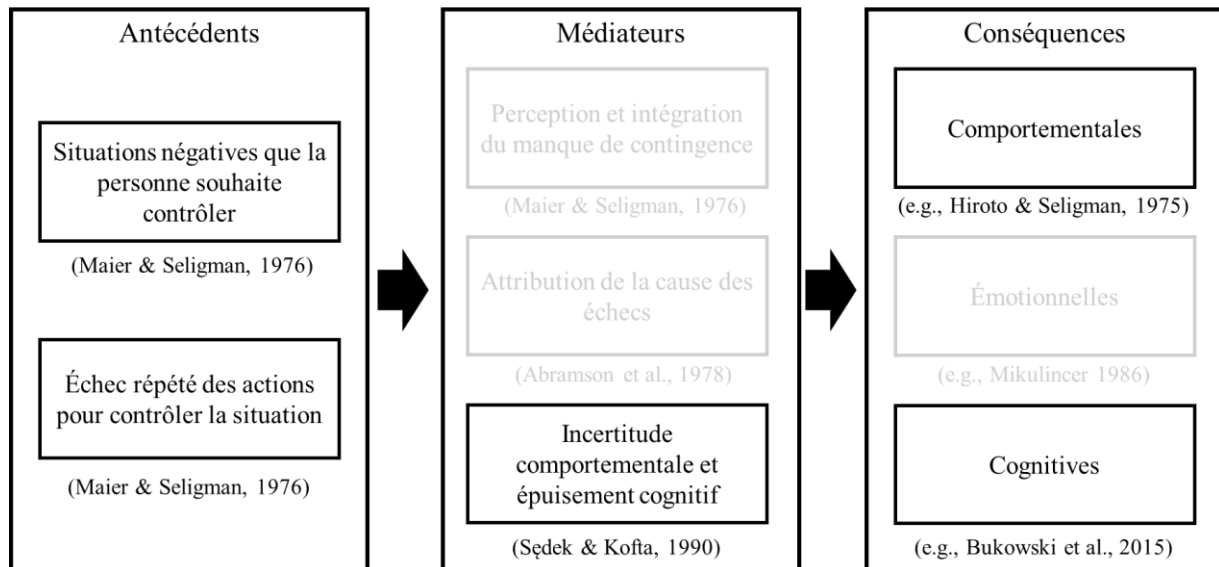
Antécédents

Situations négatives que la personne souhaite contrôler

(Maier & Seligman, 1976)

Échec répété des actions pour contrôler la situation

(Maier & Seligman, 1976)

Médiateurs

Perception et intégration du manque de contingence

(Maier & Seligman, 1976)

Attribution de la cause des échecs

(Abramson et al., 1978)

Incertitude comportementale et épuisement cognitif

(Sędek & Kofta, 1990)

Conséquences

Comportementales

(e.g., Hiroto & Seligman, 1975)

Émotionnelles

(e.g., Mikulincer 1986)

Cognitives

(e.g., Bukowski et al., 2015)